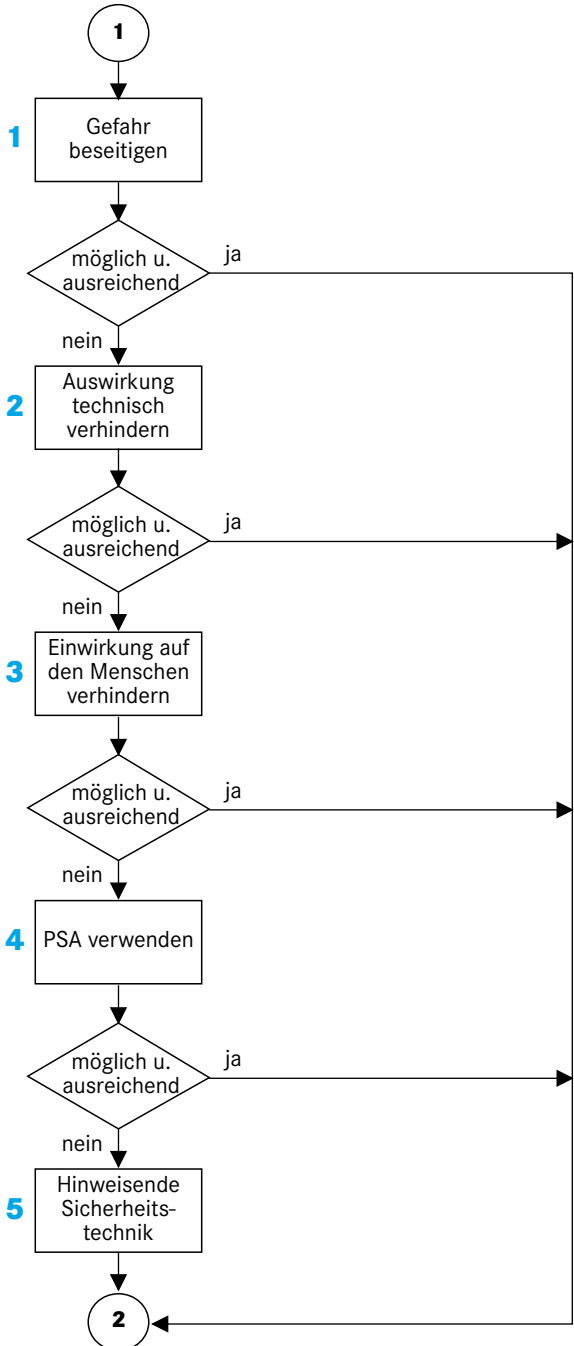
1

1 Gefahr beseitigen

möglich u. ausreichend

ja

nein

2 Auswirkung technisch verhindern

möglich u. ausreichend

ja

nein

3 Einwirkung auf den Menschen verhindern

möglich u. ausreichend

ja

nein

4 PSA verwenden

möglich u. ausreichend

ja

nein

5 Hinweisende Sicherheitstechnik

2